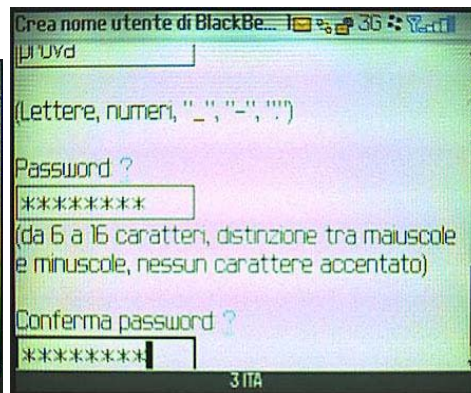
Crea nome utente di BlackBe... 3G

prova

(Lettere, numeri, "_", "-", ".")

Password ?

********

(da 6 a 16 caratteri, distinzione tra maiuscole e minuscole, nessun carattere accentato)

Conferma password ?

********

3 ITA